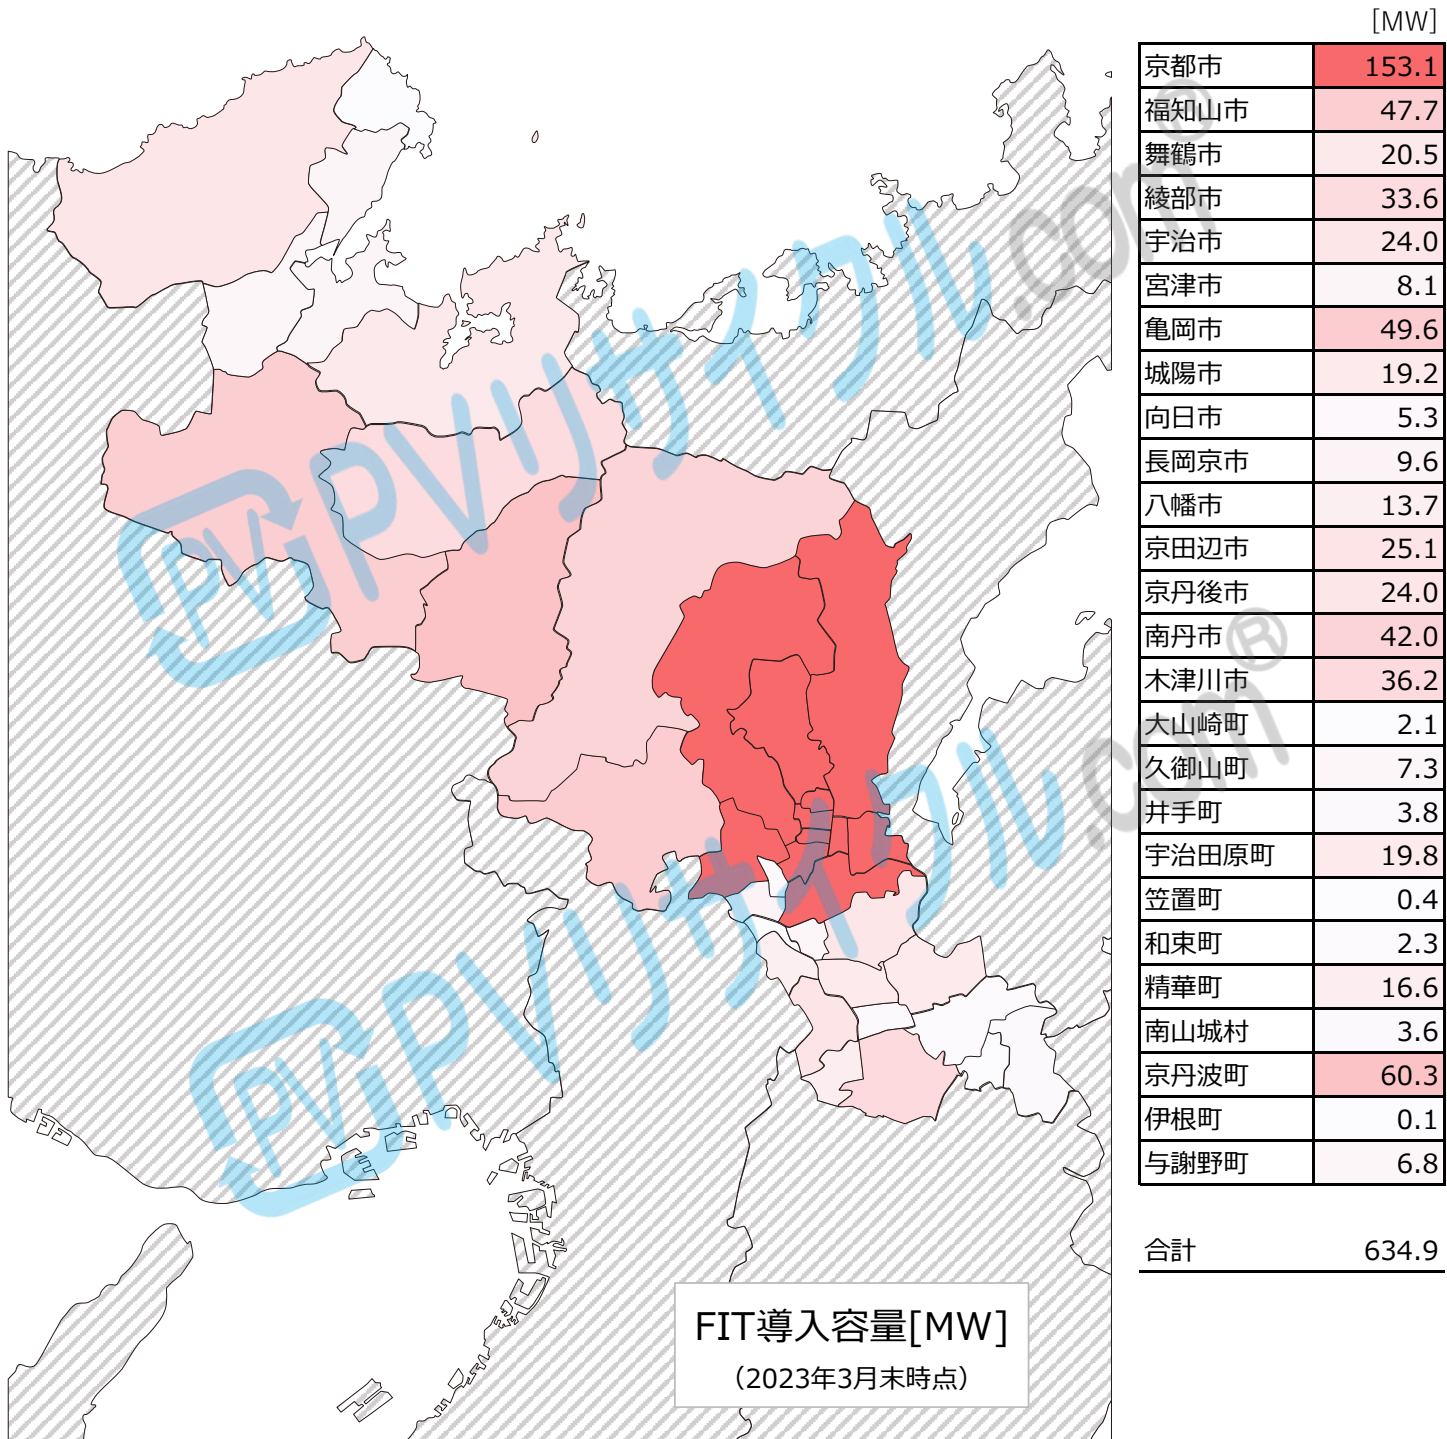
[MW]

| 京都市 | 153.1 |
|---|---|
| 福知山市 | 47.7 |
| 舞鶴市 | 20.5 |
| 綾部市 | 33.6 |
| 宇治市 | 24.0 |
| 宮津市 | 8.1 |
| 亀岡市 | 49.6 |
| 城陽市 | 19.2 |
| 向日市 | 5.3 |
| 長岡京市 | 9.6 |
| 八幡市 | 13.7 |
| 京田辺市 | 25.1 |
| 京丹後市 | 24.0 |
| 南丹市 | 42.0 |
| 木津川市 | 36.2 |
| 大山崎町 | 2.1 |
| 久御山町 | 7.3 |
| 井手町 | 3.8 |
| 宇治田原町 | 19.8 |
| 笠置町 | 0.4 |
| 和束町 | 2.3 |
| 精華町 | 16.6 |
| 南山城村 | 3.6 |
| 京丹波町 | 60.3 |
| 伊根町 | 0.1 |
| 与謝野町 | 6.8 |

合計 634.9

FIT導入容量[MW]
(2023年3月末時点)

PVリサイクル.com®
PVリサイクル.com®